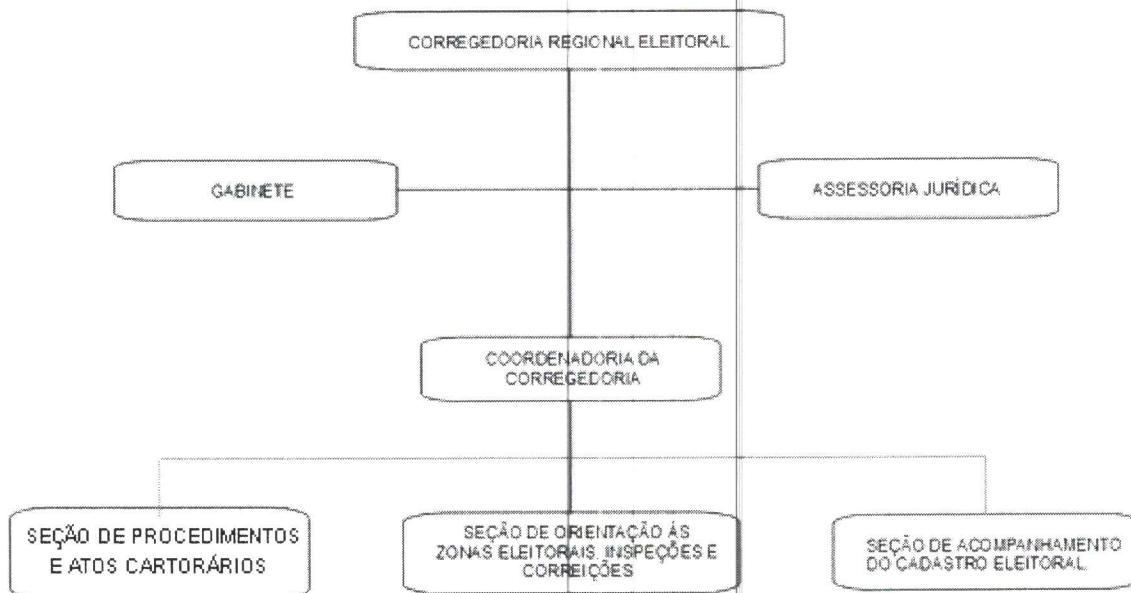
CORREGEDORIA REGIONAL ELEITORAL

GABINETE

ASSESSORIA JURÍDICA

COORDENADORIA DA CORREGEDORIA

SEÇÃO DE PROCEDIMENTOS E ATOS CARTORÁRIOS

SEÇÃO DE ORIENTAÇÃO ÁS ZONAS ELEITORAIS, INSPEÇÕES E CORREIÇÕES

SEÇÃO DE ACOMPANHAMENTO DO CADASTRO ELEITORAL